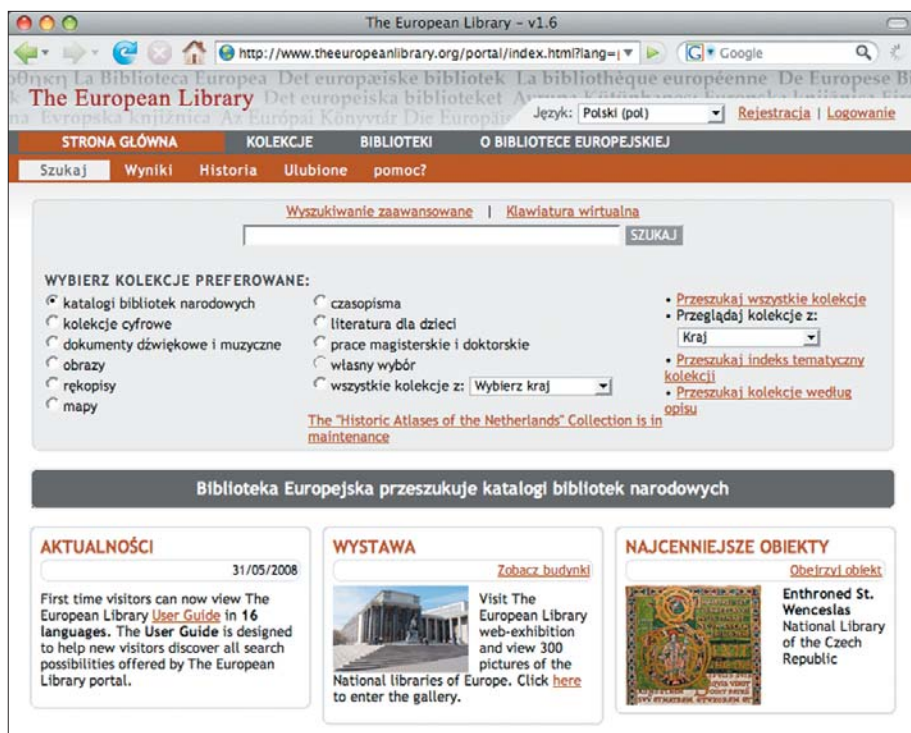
The European Library – v1.6

http://www.theeuropeanlibrary.org/portal/index.html?lang=

Google

θήκη La Biblioteca Europea Det europæiske bibliotek La bibliothèque européenne De Europese Bi
The European Library Det europeiska biblioteket
na Evropska knjižnica Az Európai Könyvtár Die Europäi

Język: Polski (pol)

Rejestracja | Logowanie

STRONA GŁÓWNA KOLEKCJE BIBLIOTEKI O BIBLIOTECE EUROPEJSKIEJ

Szukaj Wyniki Historia Ulubione pomoc?

Wyszukiwanie zaawansowane | Klawiatura wirtualna

SZUKAJ

WYBIERZ KOLEKCJE PREFEROWANE:

katalogi bibliotek narodowych
kolekcje cyfrowe
dokumenty dźwiękowe i muzyczne
obrazy
rękopisy
mapy

czasopisma
literatura dla dzieci
prace magisterskie i doktorskie
własny wybór
wszystkie kolekcje z: Wybierz kraj

The "Historic Atlases of the Netherlands" Collection is in maintenance

• Przeszukaj wszystkie kolekcje
• Przeglądaj kolekcje z:
Kraj
• Przeszukaj indeks tematyczny kolekcji
• Przeszukaj kolekcje według opisu

Biblioteka Europejska przeszukuje katalogi bibliotek narodowych

AKTUALNOŚCI

31/05/2008

First time visitors can now view The European Library User Guide in 16 languages. The User Guide is designed to help new visitors discover all search possibilities offered by The European Library portal.

WYSTAWA

Zobacz budynki

Visit The European Library web-exhibition and view 300 pictures of the National libraries of Europe. Click here to enter the gallery.

NAJCENNIEJSZE OBIEKTY

Obejrzyj obiekt

Enthroned St. Wenceslas
National Library of the Czech Republic